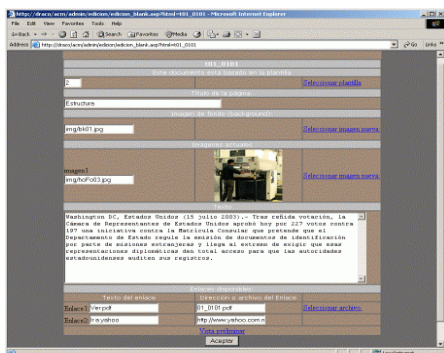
http://draco/acm/admin/edicion/edicion_blank.asp?html=101_0101 - Microsoft Internet Explorer

File Edit View Favorites Tools Help

Back Search Favorites Media

Address http://draco/acm/admin/edicion/edicion_blank.asp?html=101_0101 Go Links

101_0101

Este documento está basado en la plantilla

2 Seleccionar plantilla

Título de la página

Estructura

Imagen de fondo (background)

img/bk01.jpg Seleccionar imagen nueva

Imágenes actuales

imagen1
img/hoFo03.jpg Seleccionar imagen nueva

Texto

Washington DC, Estados Unidos (15 julio 2003).- Tras reñida votación, la Cámara de Representantes de Estados Unidos aprobó hoy por 227 votos contra 197 una iniciativa contra la Matrícula Consular que pretende que el Departamento de Estado regule la emisión de documentos de identificación por parte de misiones extranjeras y llega al extremo de exigir que esas representaciones diplomáticas den total acceso para que las autoridades estadounidenses auditen sus registros.

Enlaces disponibles

| Texto del enlace | Dirección o archivo del Enlace | |
|---|---|---|
| Enlace1 Verpdf | 01_0101.pdf | Seleccionar archivo |
| Enlace2 Ir a yahoo | http://www.yahoo.com.m | |

Vista preliminar

Aceptar